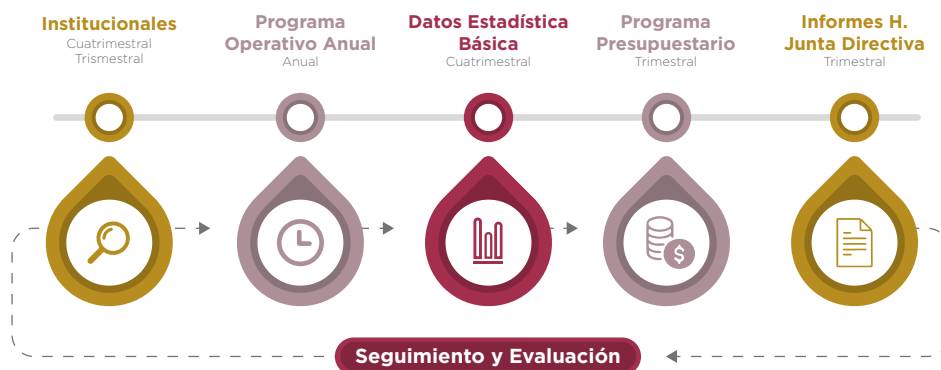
Institucionales
Cuatrimestral
Trismestral

Programa Operativo Anual
Anual

Datos Estadística Básica
Cuatrimestral

Programa Presupuestario
Trimestral

Informes H. Junta Directiva
Trimestral

$

Seguimiento y Evaluación